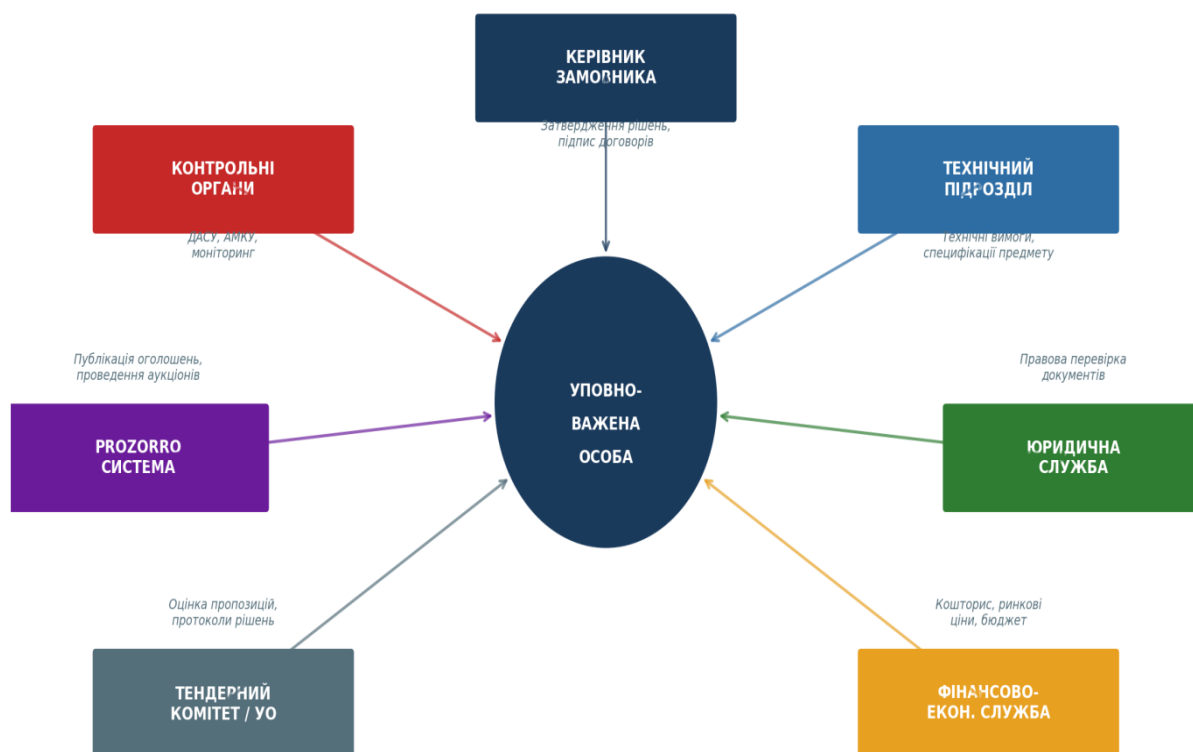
КЕРІВНИК ЗАМОВНИКА

Затвердження рішень, підпис договорів

КОНТРОЛЬНІ ОРГАНИ

ДАСУ, АМКУ, моніторинг

ТЕХНІЧНИЙ ПІДРОЗДІЛ

Технічні вимоги, специфікації предмету

Публікація оголошень, проведення аукціонів

УПОВНО-ВАЖЕНА ОСОБА

Правова перевірка документів

PROZORRO СИСТЕМА

ЮРИДИЧНА СЛУЖБА

Оцінка пропозицій, протоколи рішень

Кошторис, ринкові ціни, бюджет

ТЕНДЕРНИЙ КОМІТЕТ / УО

ФІНАНСОВО-ЕКОН. СЛУЖБА